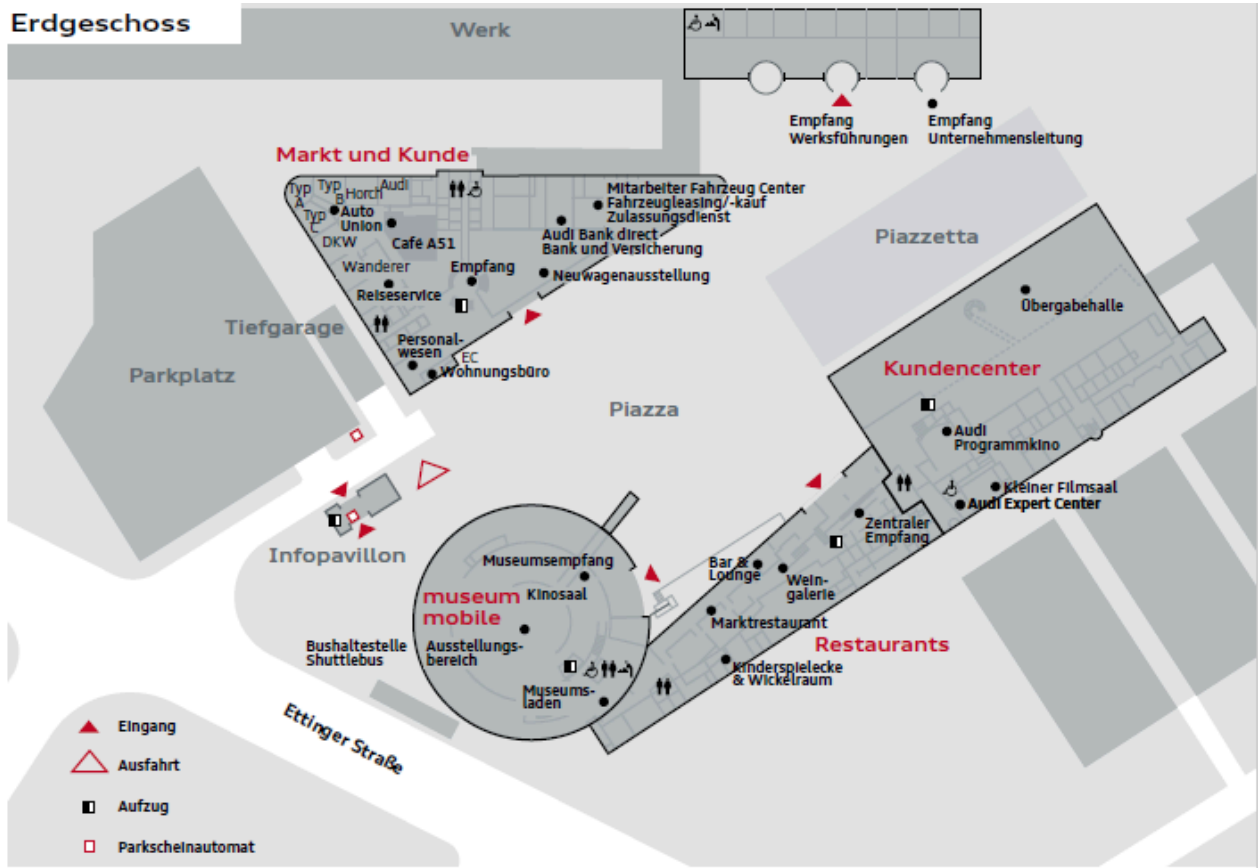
Erdgeschoss

Werk

Empfang Werksführungen

Empfang Unternehmensleitung

Markt und Kunde

Typ A
Typ B
Horch
Audi
Typ C
Auto Union
DKW
Cafe A51
Wanderer
Reiseservice
Empfang
Personalwesen
EC
Wohnungsbüro
Audi Bank direct
Bank und Versicherung
Mitarbeiter Fahrzeug Center
Fahrzeugleasing/-kauf
Zulassungsdienst
Neuwagenausstellung

Piazzetta

Übergabehalle

Kundencenter

Audi Programmkino

Kleiner Filmsaal
Audi Expert Center

Zentraler Empfang

Tiefgarage

Parkplatz

Piazza

Infopavillon

Museumsempfang
Kinosaal
museum mobile
Ausstellungsbereich
Museumsladen

Bushaltestelle Shuttlebus

Bar & Lounge
Weingalerie
Marktrestaurant
Restaurants
Kinderspielecke & Wickelraum

Ettinger Straße

Eingang
Ausfahrt
Aufzug
Parkscheinautomat